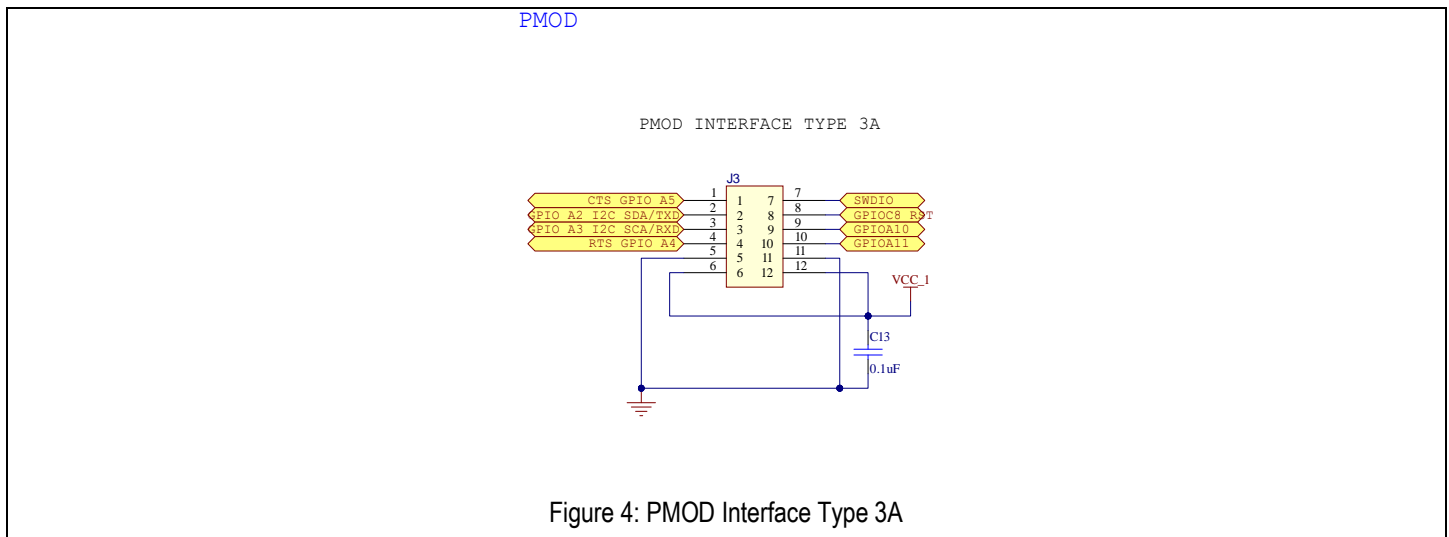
PMOD

PMOD INTERFACE TYPE 3A

J3

CTS GPIO A5
PIO A2 I2C SDA/TXD
PIO A3 I2C SCA/RXD
RTS GPIO A4

1
2
3
4
5
6

1 7
2 8
3 9
4 10
5 11
6 12

7
8
9
10
11
12

SWDIO
GPIOC8 RST
GPIOA10
GPIOA11

VCC_1

C13

0.1uF

Figure 4: PMOD Interface Type 3A